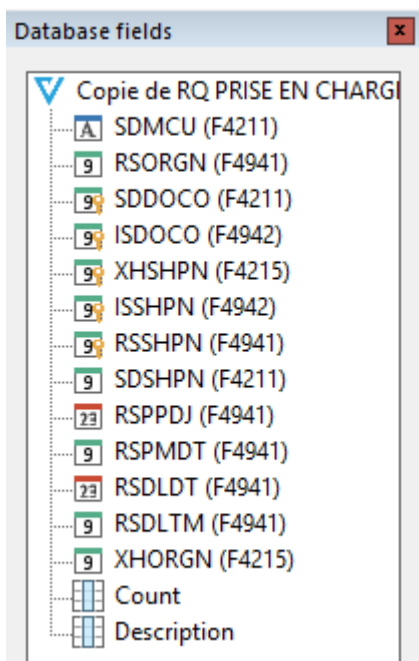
Database fields

Copie de RQ PRISE EN CHARGI
SDMCU (F4211)
RSORGN (F4941)
SDDOCO (F4211)
ISDOCO (F4942)
XHSHPN (F4215)
ISSHPN (F4942)
RSSHPN (F4941)
SDSHPN (F4211)
RSPPDJ (F4941)
RSPMDT (F4941)
RSDLDT (F4941)
RSDLTM (F4941)
XHORGN (F4215)
Count
Description